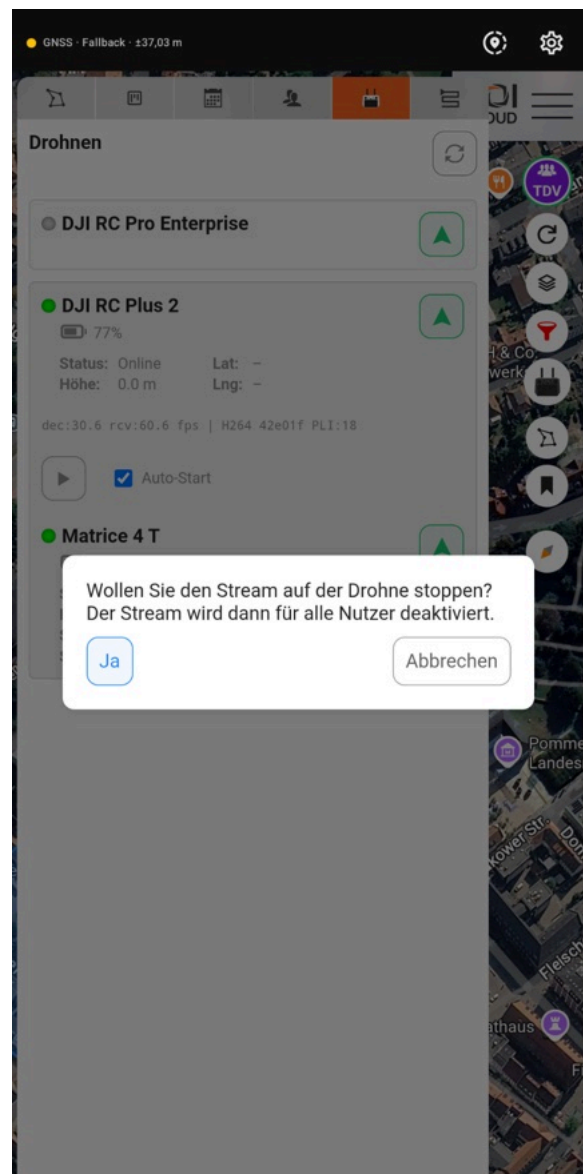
GNSS · Fallback · ±37,03 m

Drohnen

DJI RC Pro Enterprise

DJI RC Plus 2
77%
Status: Online
Lat: –
Höhe: 0.0 m
Lng: –

dec:30.6 rcv:60.6 fps | H264 42e01f PLI:18

Auto-Start

Matrice 4 T

Wollen Sie den Stream auf der Drohne stoppen? Der Stream wird dann für alle Nutzer deaktiviert.

Ja

Abbrechen

TDV

H & Co.
werk

Pomme
Landes

ower Str.
Dom

Fleisch

athaus

Fl